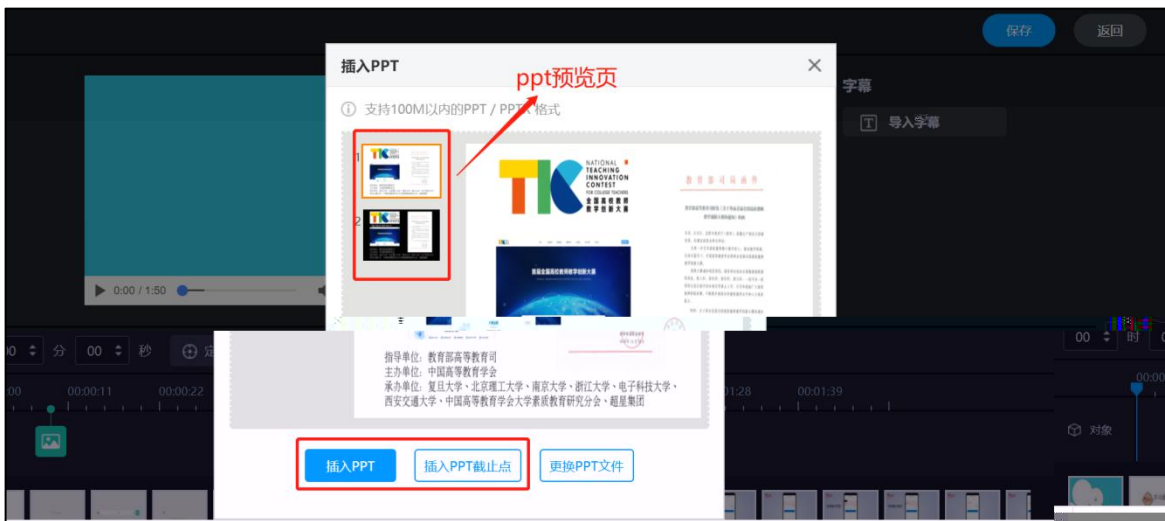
保存
返回

插入PPT
ppt预览页
支持100M以内的PPT / PPTX 格式

1
2

NATIONAL TEACHING INNOVATION CONTEST FOR COLLEGE TEACHERS
全国高校教师教学创新大赛

字幕
导入字幕

0:00 / 1:50

00 分 00 秒

指导单位：教育部高等教育司
主办单位：中国高等教育学会
承办单位：复旦大学、北京理工大学、南京大学、浙江大学、电子科技大学、西安交通大学、中国高等教育学会大学素质教育研究分会、超星集团

:00 00:00:11 00:00:22 01:28 00:01:39

00 时

对象

插入PPT
插入PPT截止点
更换PPT文件